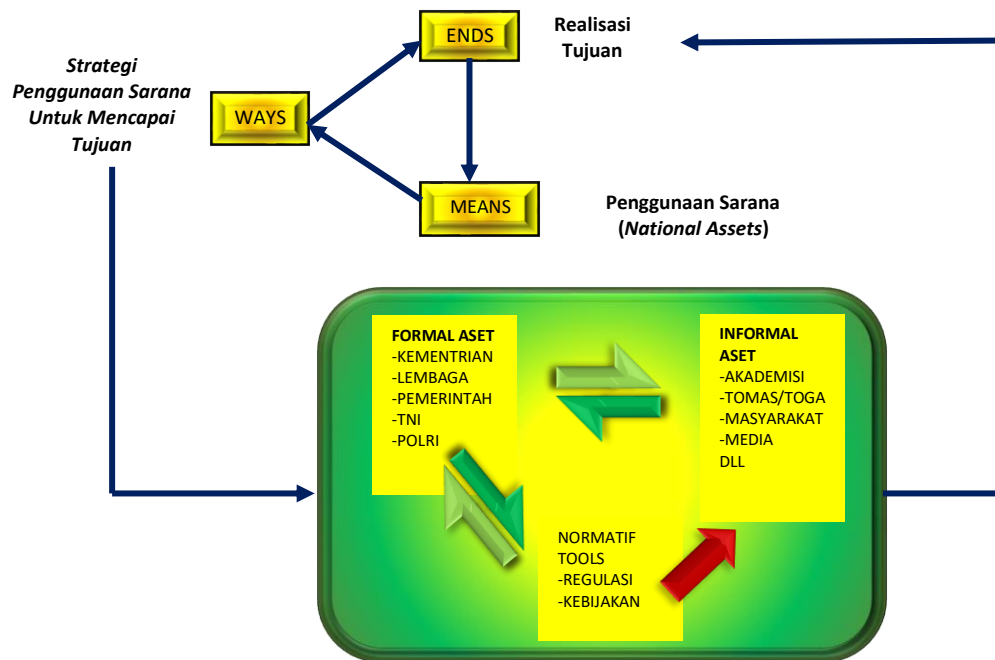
Strategi Penggunaan Sarana Untuk Mencapai Tujuan

ENDS

Realisasi Tujuan

WAYS

MEANS

Penggunaan Sarana (National Assets)

FORMAL ASET
-KEMENTRIAN
-LEMBAGA
-PEMERINTAH
-TNI
-POLRI

INFORMAL ASET
-AKADEMISI
-TOMAS/TOGA
-MASYARAKAT
-MEDIA
DLL

NORMATIF TOOLS
-REGULASI
-KEBIJAKAN